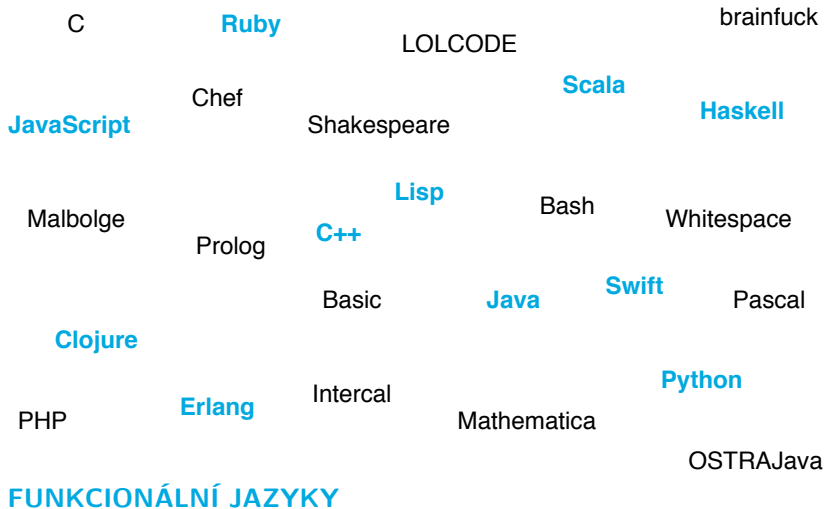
C
Ruby
LOLCODE
brainfuck
Scala
Chef
Haskell
JavaScript
Shakespeare
Lisp
Bash
Malbolge
Whitespace
Prolog
C++
Swift
Basic
Java
Pascal
Clojure
Python
Intercal
Erlang
PHP
Mathematica
OSTRAJava
FUNKCIONÁLNÍ JAZYKY